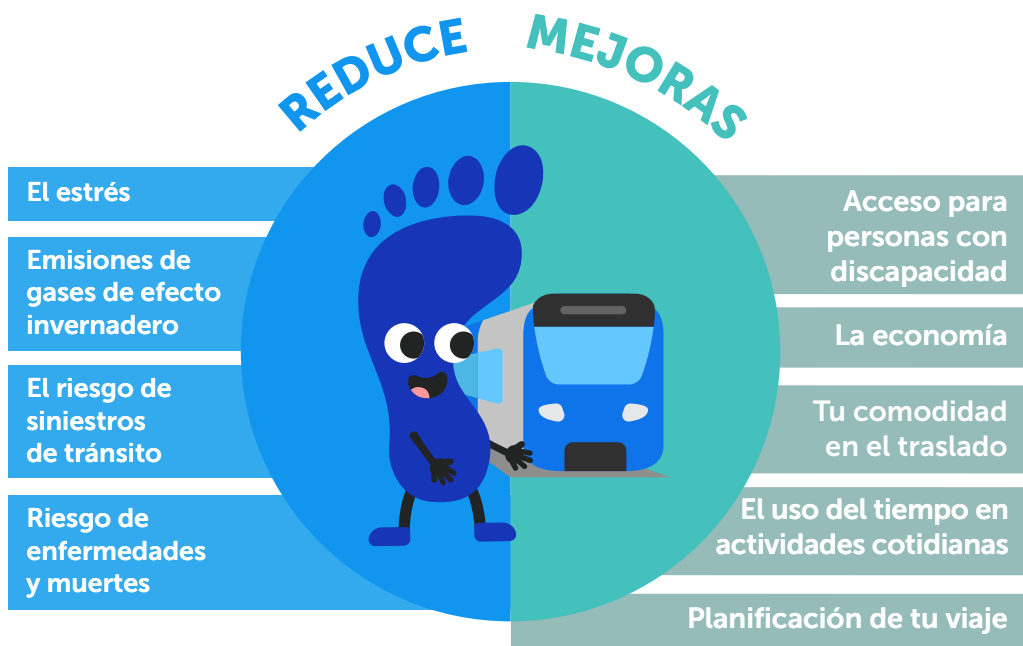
REDUCE

El estrés

Emisiones de gases de efecto invernadero

El riesgo de siniestros de tránsito

Riesgo de enfermedades y muertes

MEJORAS

Acceso para personas con discapacidad

La economía

Tu comodidad en el traslado

El uso del tiempo en actividades cotidianas

Planificación de tu viaje